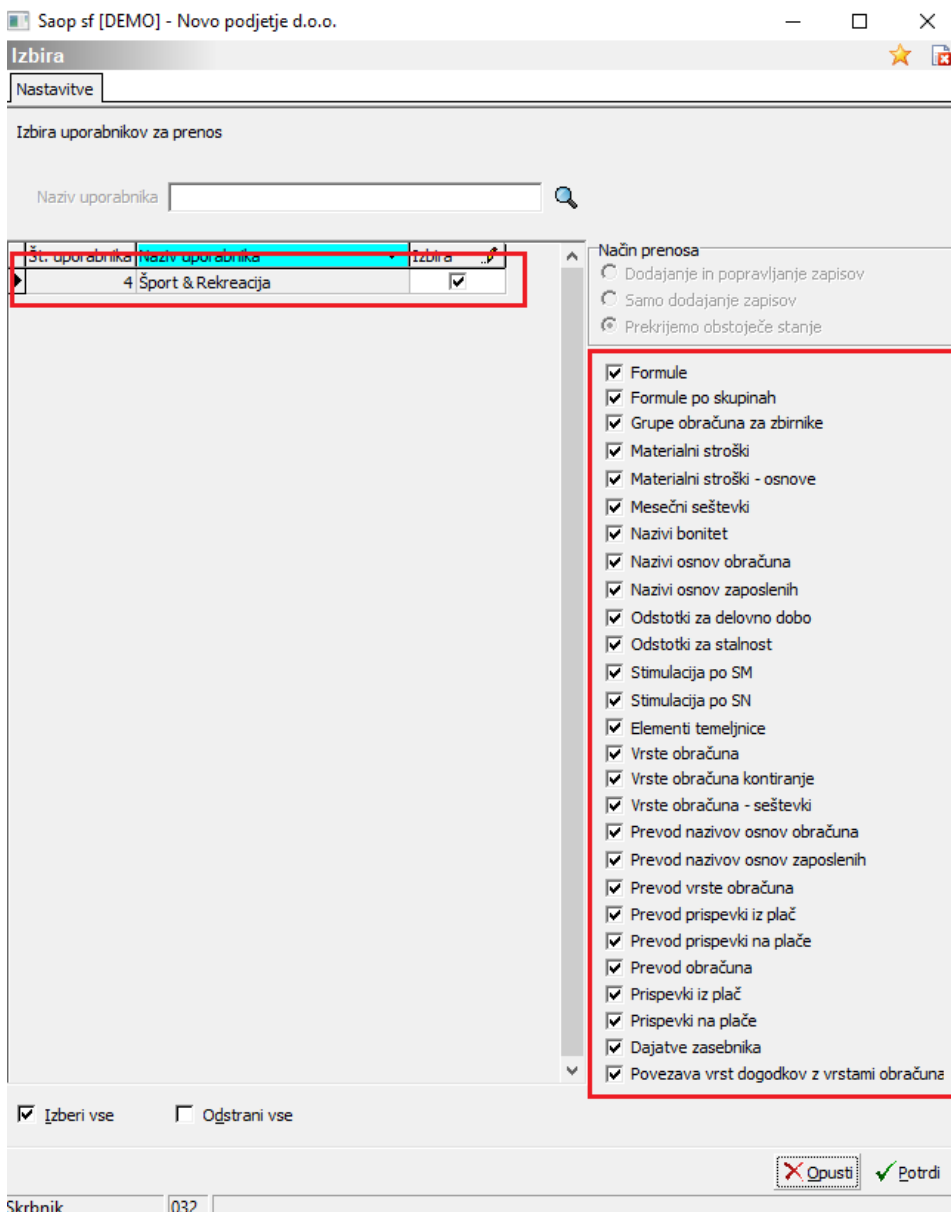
Saop sf [DEMO] - Novo podjetje d.o.o.

Izbira

Nastavitve

Izbira uporabnikov za prenos

Naziv uporabnika

| Št. uporabnika | Naziv uporabnika | Izbira |
|---|---|---|
| 4 | Šport & Rekreacija | ☑ |

Način prenosa
Dodajanje in popravljanje zapisov
Samo dodajanje zapisov
Prekrijemo obstoječe stanje

☑ Formule
☑ Formule po skupinah
☑ Grupe obračuna za zbirnike
☑ Materialni stroški
☑ Materialni stroški - osnove
☑ Mesečni seštevki
☑ Nazivi bonitet
☑ Nazivi osnov obračuna
☑ Nazivi osnov zaposlenih
☑ Odstotki za delovno dobo
☑ Odstotki za stalnost
☑ Stimulacija po SM
☑ Stimulacija po SN
☑ Elementi temeljnice
☑ Vrste obračuna
☑ Vrste obračuna kontiranje
☑ Vrste obračuna - seštevki
☑ Prevod nazivov osnov obračuna
☑ Prevod nazivov osnov zaposlenih
☑ Prevod vrste obračuna
☑ Prevod prispevki iz plač
☑ Prevod prispevki na plače
☑ Prevod obračuna
☑ Prispevki iz plač
☑ Prispevki na plače
☑ Dajatve zasebnika
☑ Povezava vrst dogodkov z vrstami obračuna

☑ Izberi vse ☐ Odstrani vse

Opusti Potrdi

Skrbnik 032